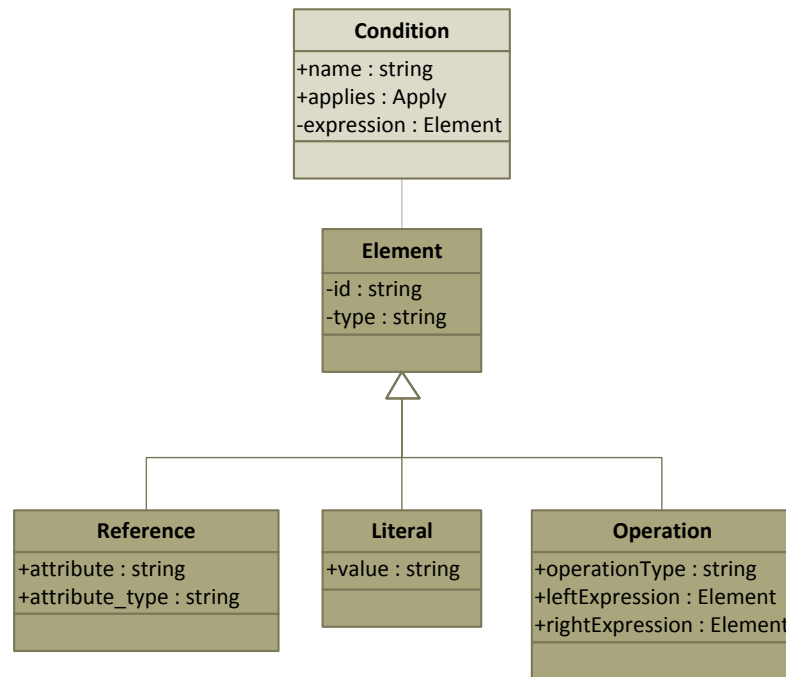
Condition
+name : string
+applies : Apply
-expression : Element

Element
-id : string
-type : string

Reference
+attribute : string
+attribute_type : string

Literal
+value : string

Operation
+operationType : string
+leftExpression : Element
+rightExpression : Element